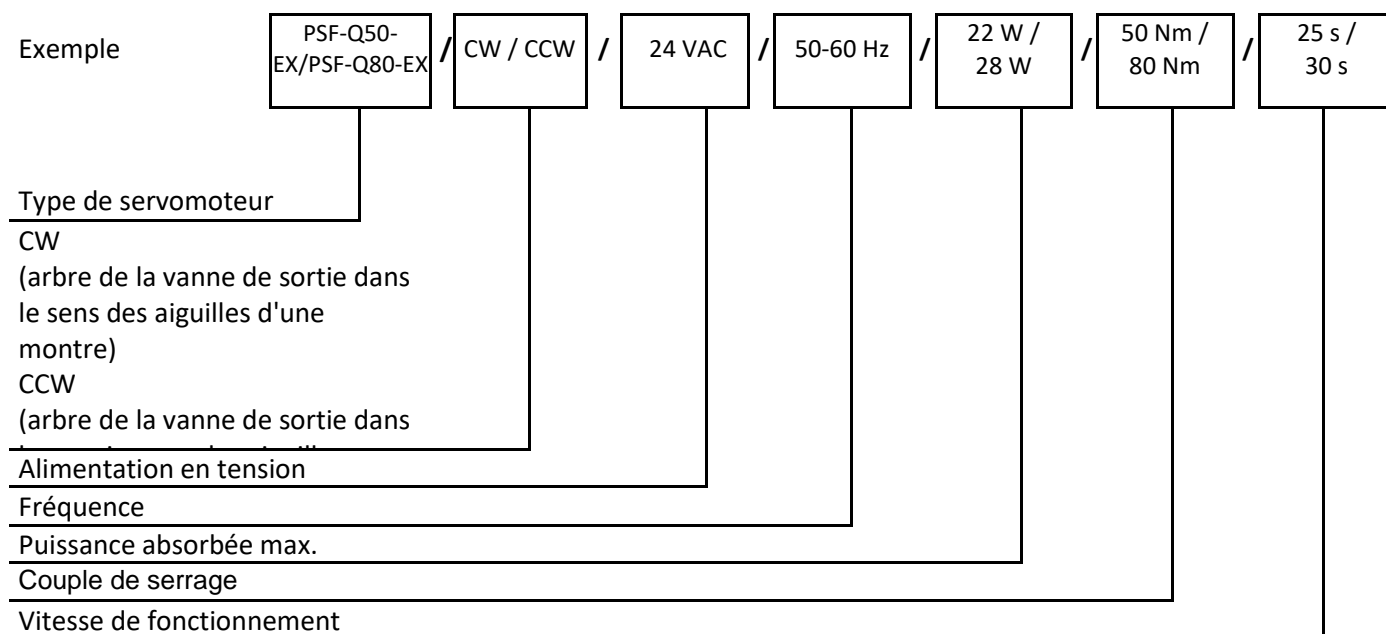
Exemple

PSF-Q50-EX/PSF-Q80-EX / CW / CCW / 24 VAC / 50-60 Hz / 22 W / 28 W / 50 Nm / 80 Nm / 25 s / 30 s

Type de servomoteur

CW
(arbre de la vanne de sortie dans le sens des aiguilles d'une montre)
CCW
(arbre de la vanne de sortie dans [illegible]

Alimentation en tension

Fréquence

Puissance absorbée max.

Couple de serrage

Vitesse de fonctionnement